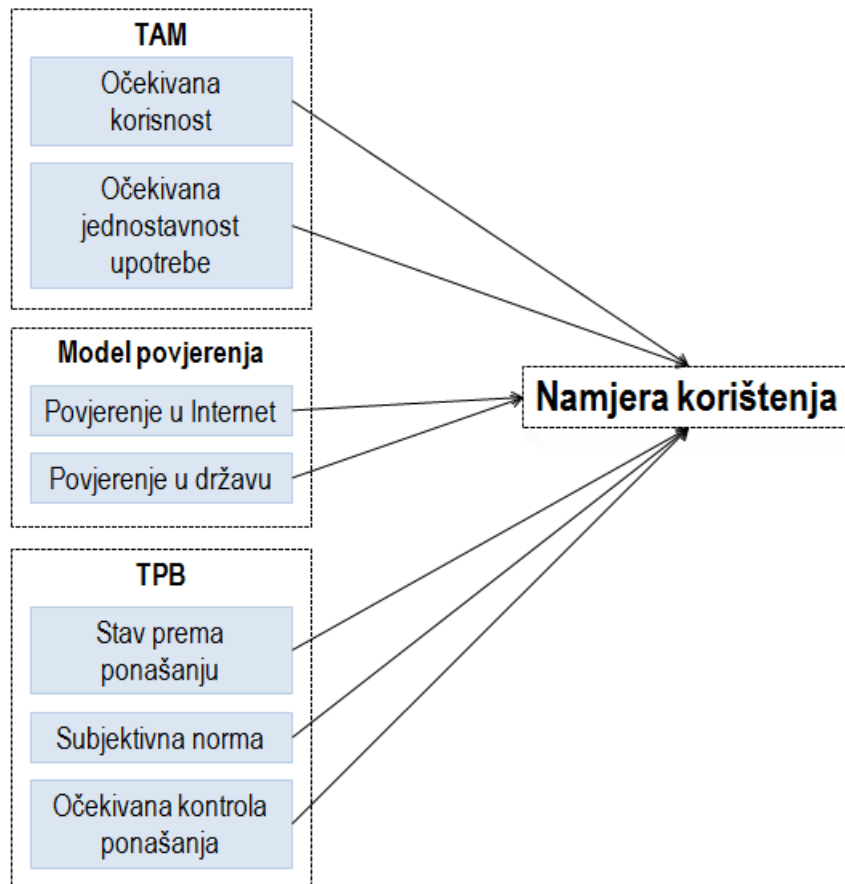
TAM

Očekivana korisnost

Očekivana jednostavnost upotrebe

Model povjerenja

Povjerenje u Internet

Povjerenje u državu

TPB

Stav prema ponašanju

Subjektivna norma

Očekivana kontrola ponašanja

Namjera korištenja